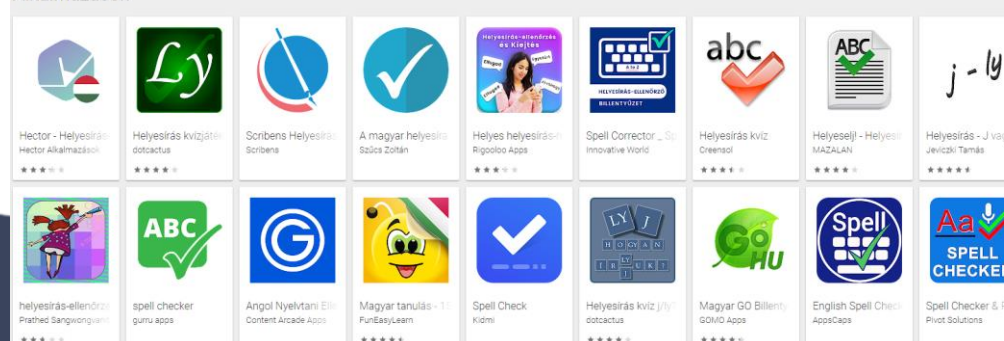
Ly

Hector - Helyesírás
Hector Alkalmazások

Helyesírás kvízjáték
dotcactus

Scribens Helyesírás
Scribens

A magyar helyesír
Szűcs Zoltán

Helyesírás-ellenőrzés és Kiejtés

Helyes helyesírás
Rigooloo Apps

HELYESÍRÁS-ELLENŐRZŐ BILLENTYŰZET

Spell Corrector _ Sp
Innovative World

abc

Helyesírás kvíz
Creensol

ABC

Helyesejl! - Helyes
MAZALAN

j - ly

Helyesírás - J vagy
Jeviczki Tamás

helyesírás-ellenőrz
Prathed Sangwongwanit

ABC

spell checker
gurru apps

Angol Nyelvtani Elle
Content Arcade Apps

Magyar tanulás - 1
FunEasyLearn

Spell Check
Kidmi

LY J HOGYAN LY IRJUK J

Helyesírás kvíz j/ly
dotcactus

GO HU

Magyar GO Billenty
GOMO Apps

Spell

English Spell Check
AppsCaps

Aa SPELL CHECKER

Spell Checker & F
Pivot Solutions